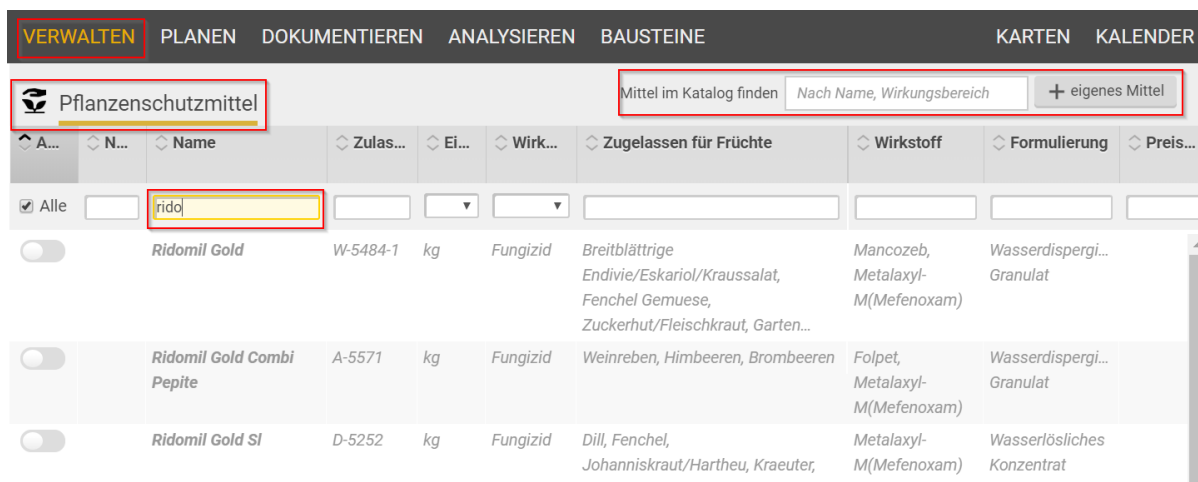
VERWALTEN PLANEN DOKUMENTIEREN ANALYSIEREN BAUSTEINE KARTEN KALENDER

Pflanzenschutzmittel

Mittel im Katalog finden Nach Name, Wirkungsbereich + eigenes Mittel

| A... | N... | Name | Zulas... | Ei... | Wirk... | Zugelassen für Früchte | Wirkstoff | Formulierung | Preis... |
|---|---|---|---|---|---|---|---|---|---|
| Alle | | rido | | | | | | | |
| | | Ridomil Gold | W-5484-1 | kg | Fungizid | Breitblättrige Endivie/Eskariol/Kraussalat, Fenchel Gemuese, Zuckerhut/Fleischkraut, Garten… | Mancozeb, Metalaxyl-M(Mefenoxam) | Wasserdispergi… Granulat | |
| | | Ridomil Gold Combi Pepite | A-5571 | kg | Fungizid | Weinreben, Himbeeren, Brombeeren | Folpet, Metalaxyl-M(Mefenoxam) | Wasserdispergi… Granulat | |
| | | Ridomil Gold Sl | D-5252 | kg | Fungizid | Dill, Fenchel, Johanniskraut/Hartheu, Kraeuter, | Metalaxyl-M(Mefenoxam) | Wasserlösliches Konzentrat | |